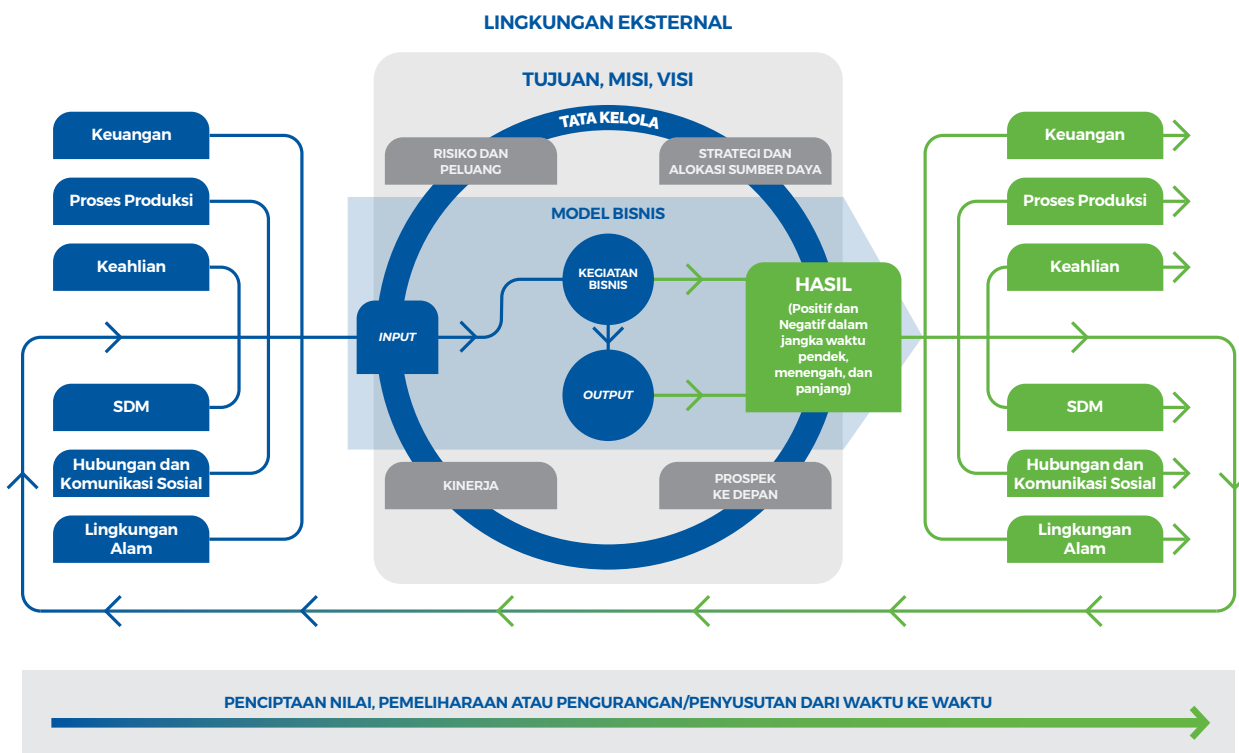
LINGKUNGAN EKSTERNAL

TUJUAN, MISI, VISI

TATA KELOLA

RISIKO DAN PELUANG

STRATEGI DAN ALOKASI SUMBER DAYA

MODEL BISNIS

Keuangan

Proses Produksi

Keahlian

SDM

Hubungan dan Komunikasi Sosial

Lingkungan Alam

INPUT

KEGIATAN BISNIS

OUTPUT

HASIL

(Positif dan Negatif dalam jangka waktu pendek, menengah, dan panjang)

Keuangan

Proses Produksi

Keahlian

SDM

Hubungan dan Komunikasi Sosial

Lingkungan Alam

KINERJA

PROSPEK KE DEPAN

PENCIPTAAN NILAI, PEMELIHARAAN ATAU PENGURANGAN/PENYUSUTAN DARI WAKTU KE WAKTU